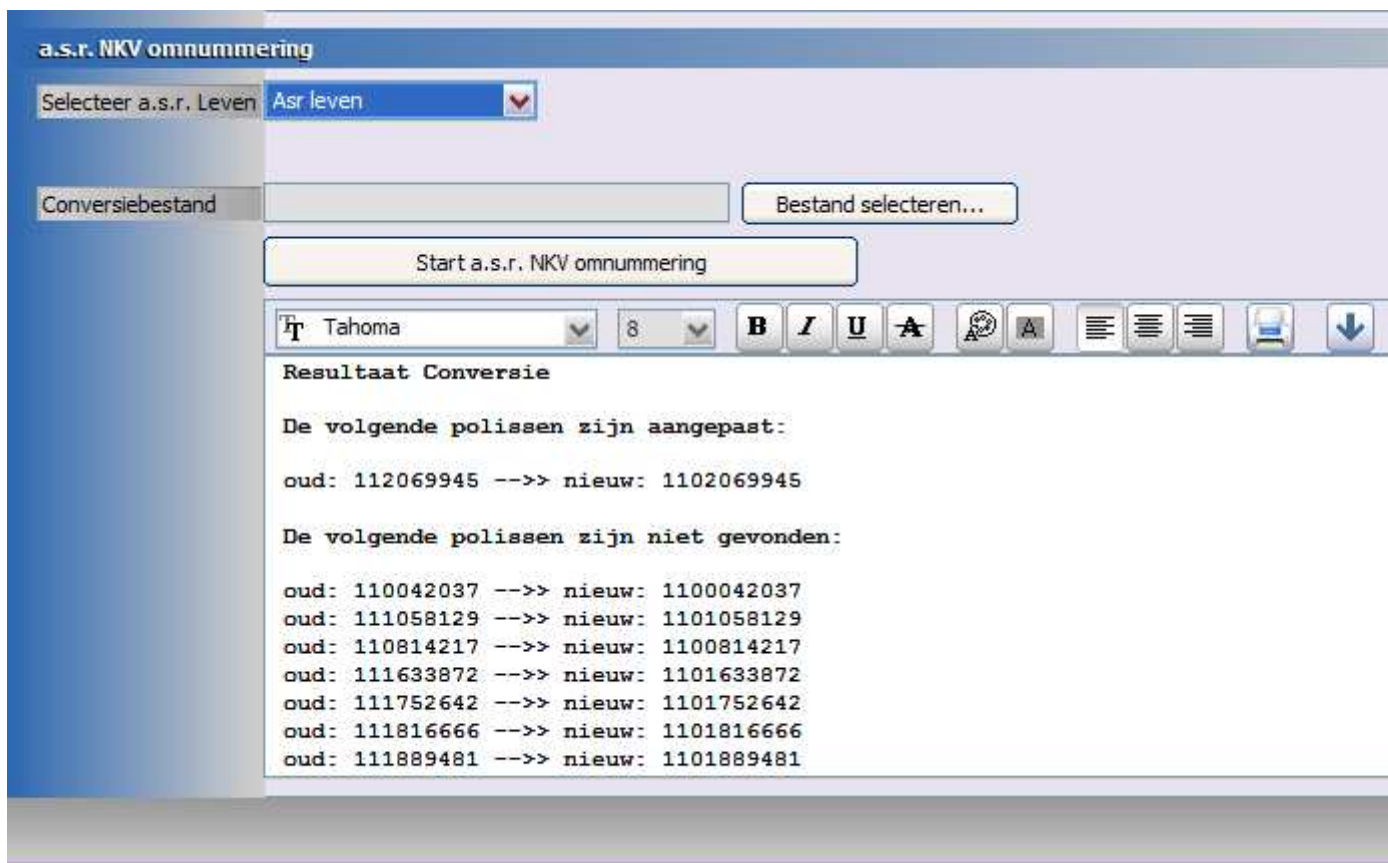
a.s.r. NKV omnummering

Selecteer a.s.r. Leven Asr leven

Conversiebestand

Bestand selecteren...

Start a.s.r. NKV omnummering

Tahoma 8 B I U A A

Resultaat Conversie

De volgende polissen zijn aangepast:

oud: 112069945 -->> nieuw: 1102069945

De volgende polissen zijn niet gevonden:

oud: 110042037 -->> nieuw: 1100042037
oud: 111058129 -->> nieuw: 1101058129
oud: 110814217 -->> nieuw: 1100814217
oud: 111633872 -->> nieuw: 1101633872
oud: 111752642 -->> nieuw: 1101752642
oud: 111816666 -->> nieuw: 1101816666
oud: 111889481 -->> nieuw: 1101889481